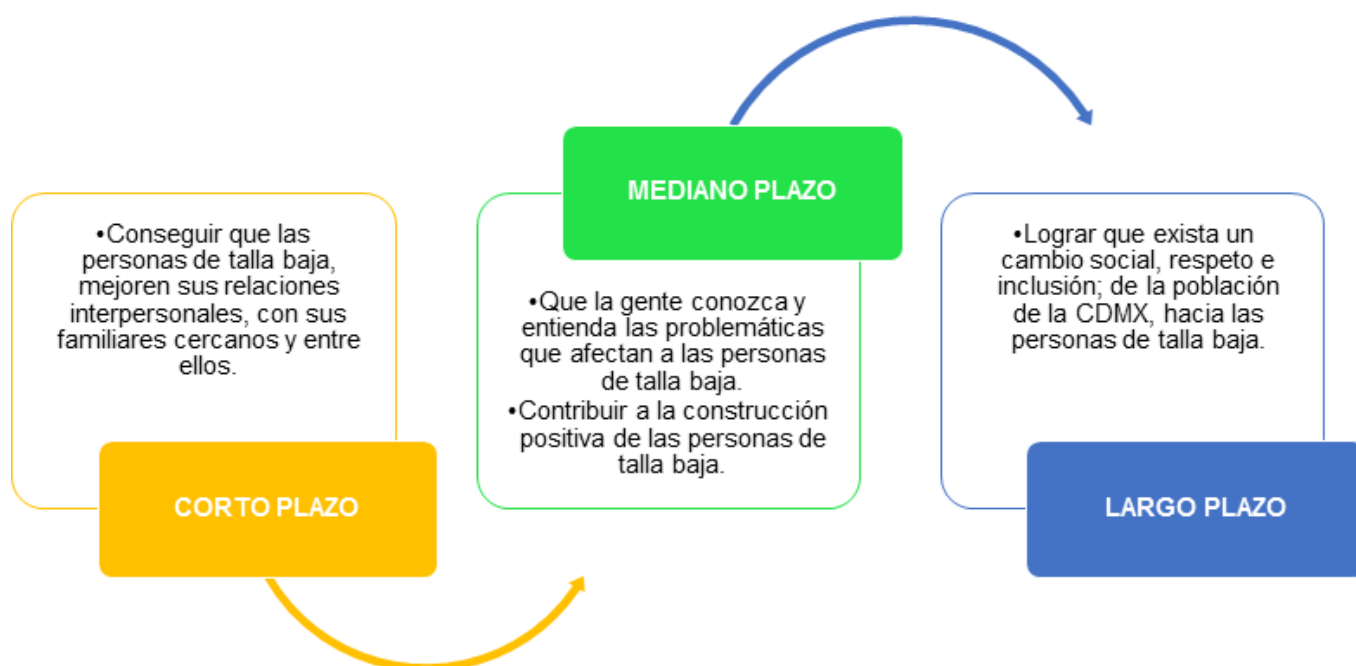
•Conseguir que las personas de talla baja, mejoren sus relaciones interpersonales, con sus familiares cercanos y entre ellos.

CORTO PLAZO

MEDIANO PLAZO

•Que la gente conozca y entienda las problemáticas que afectan a las personas de talla baja.
•Contribuir a la construcción positiva de las personas de talla baja.

•Lograr que exista un cambio social, respeto e inclusión; de la población de la CDMX, hacia las personas de talla baja.

LARGO PLAZO